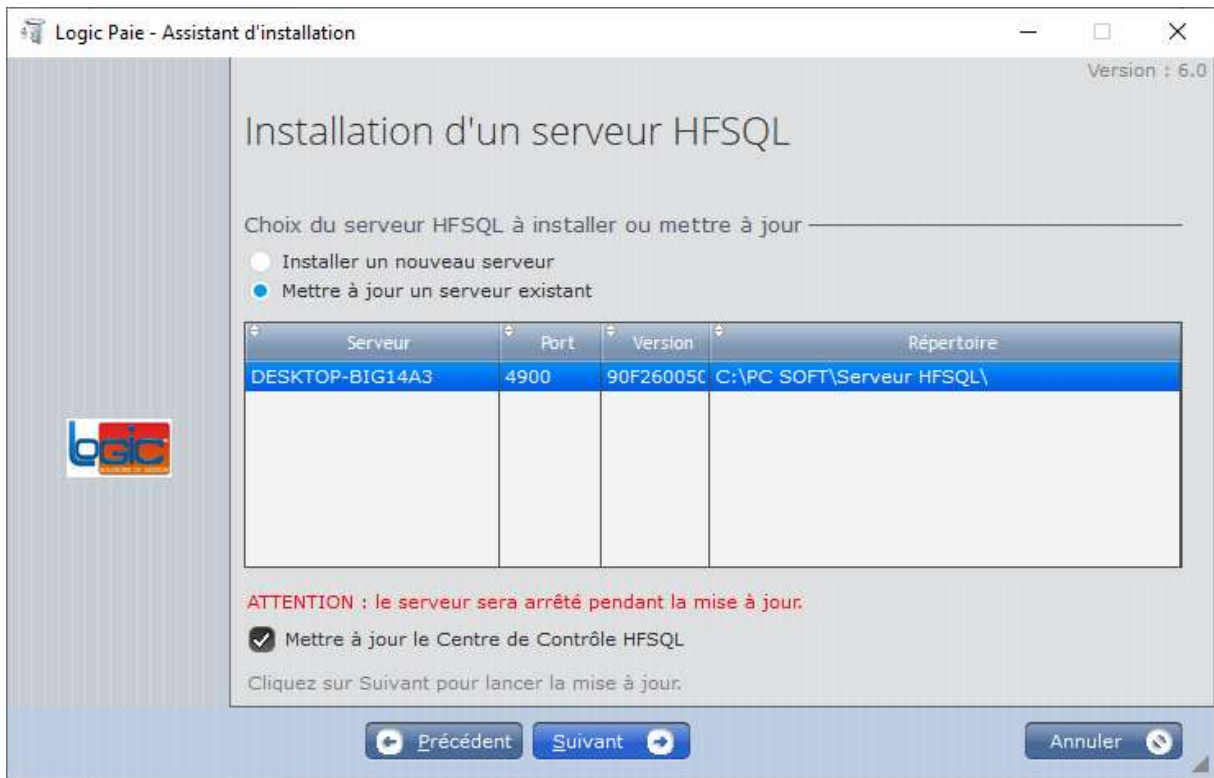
Logic Paie - Assistant d'installation

Version : 6.0

Installation d'un serveur HFSQL

Choix du serveur HFSQL à installer ou mettre à jour

Installer un nouveau serveur

Mettre à jour un serveur existant

| Serveur | Port | Version | Répertoire |
|---|---|---|---|
| DESKTOP-BIG14A3 | 4900 | 90F26005C | C:\PC SOFT\Serveur HFSQL\ |

logic

ATTENTION : le serveur sera arrêté pendant la mise à jour.

Mettre à jour le Centre de Contrôle HFSQL

Cliquez sur Suivant pour lancer la mise à jour.

Précédent

Suivant

Annuler